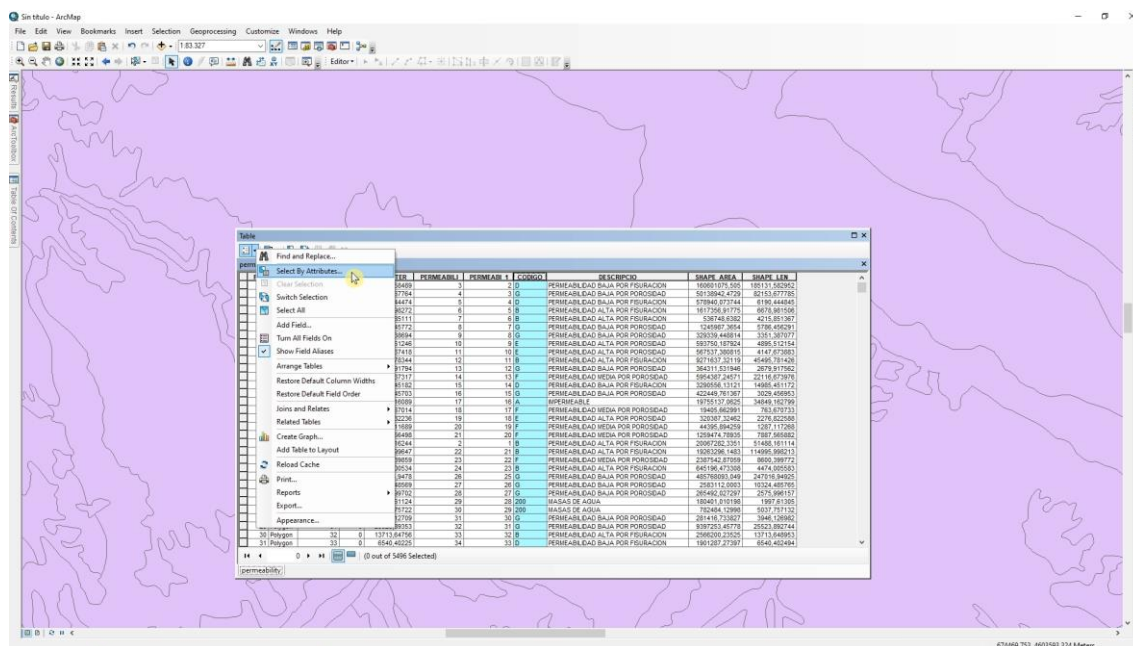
Sin título - ArcMap

File Edit View Bookmarks Insert Selection Geoprocessing Customize Windows Help

1:83.327

Editor

Results ArcToolbox Table Of Contents

Table

Find and Replace...
Select By Attributes...
Clear Selection
Switch Selection
Select All
Add Field...
Turn All Fields On
Show Field Aliases
Arrange Tables
Restore Default Column Widths
Restore Default Field Order
Joins and Relates
Related Tables
Create Graph...
Add Table to Layout
Reload Cache
Print...
Reports
Export...
Appearance...

| TER | PERMEABILI | PERMEABI 1 | CODIGO | DESCRIPCIO | SHAPE AREA | SHAPE LEN |
|---|---|---|---|---|---|---|
| 58469 | 3 | 2 | D | PERMEABILIDAD BAJA POR FISURACION | 160601075,505 | 185131,582952 |
| 57764 | 4 | 3 | G | PERMEABILIDAD BAJA POR POROSIDAD | 50138942,4729 | 82153,677785 |
| 44474 | 5 | 4 | D | PERMEABILIDAD BAJA POR FISURACION | 578940,873744 | 6190,444845 |
| 96272 | 6 | 5 | B | PERMEABILIDAD ALTA POR FISURACION | 1617356,91775 | 8678,981506 |
| 35111 | 7 | 6 | B | PERMEABILIDAD ALTA POR FISURACION | 536748,6382 | 4215,851367 |
| 85772 | 8 | 7 | G | PERMEABILIDAD BAJA POR POROSIDAD | 1245987,3654 | 5786,456291 |
| 58694 | 9 | 8 | G | PERMEABILIDAD BAJA POR POROSIDAD | 329339,448814 | 3351,387077 |
| 51246 | 10 | 9 | E | PERMEABILIDAD ALTA POR POROSIDAD | 593750,187924 | 4895,512154 |
| 37418 | 11 | 10 | E | PERMEABILIDAD ALTA POR POROSIDAD | 567537,380815 | 4147,673083 |
| 78344 | 12 | 11 | B | PERMEABILIDAD ALTA POR FISURACION | 9271637,32119 | 45495,781426 |
| 91794 | 13 | 12 | G | PERMEABILIDAD BAJA POR POROSIDAD | 364311,531946 | 2679,917562 |
| 37317 | 14 | 13 | F | PERMEABILIDAD MEDIA POR POROSIDAD | 5954367,24571 | 22116,673976 |
| 95182 | 15 | 14 | D | PERMEABILIDAD BAJA POR FISURACION | 3299556,13121 | 14985,451172 |
| 45703 | 16 | 15 | G | PERMEABILIDAD BAJA POR POROSIDAD | 422449,761367 | 3029,456953 |
| 98089 | 17 | 16 | A | IMPERMEABLE | 19755137,0625 | 34849,162799 |
| 57014 | 18 | 17 | F | PERMEABILIDAD MEDIA POR POROSIDAD | 19405,662991 | 763,670733 |
| 52236 | 19 | 18 | E | PERMEABILIDAD ALTA POR POROSIDAD | 320387,32462 | 2276,822588 |
| 11689 | 20 | 19 | F | PERMEABILIDAD MEDIA POR POROSIDAD | 44395,894259 | 1287,117268 |
| 36498 | 21 | 20 | F | PERMEABILIDAD MEDIA POR POROSIDAD | 1259474,78935 | 7887,565882 |
| 26244 | 2 | 1 | B | PERMEABILIDAD ALTA POR FISURACION | 20067282,3351 | 51488,161114 |
| 99647 | 22 | 21 | B | PERMEABILIDAD ALTA POR FISURACION | 19283296,1483 | 114995,998213 |
| 39659 | 23 | 22 | F | PERMEABILIDAD MEDIA POR POROSIDAD | 2387542,87059 | 8600,399772 |
| 30534 | 24 | 23 | B | PERMEABILIDAD ALTA POR FISURACION | 645196,473308 | 4474,885583 |
| 19478 | 26 | 25 | D | PERMEABILIDAD BAJA POR FISURACION | 45576093,049 | 247916,94925 |
| 38569 | 27 | 26 | G | PERMEABILIDAD BAJA POR POROSIDAD | 2583112,0003 | 10324,485765 |
| 39702 | 28 | 27 | G | PERMEABILIDAD BAJA POR POROSIDAD | 265492,027297 | 2575,996157 |
| 51124 | 29 | 28 | 200 | MASAS DE AGUA | 180401,010198 | 1997,61305 |
| 75722 | 30 | 29 | 200 | MASAS DE AGUA | 782484,12996 | 5037,757132 |
| 12709 | 31 | 30 | G | PERMEABILIDAD BAJA POR POROSIDAD | 281416,733827 | 3946,126982 |
| 39353 | 32 | 31 | G | PERMEABILIDAD BAJA POR POROSIDAD | 9397253,45778 | 25523,892744 |
| 30 Polygon 32 0 13713,64756 | 33 | 32 | B | PERMEABILIDAD ALTA POR FISURACION | 2566200,23525 | 13713,648953 |
| 31 Polygon 33 0 8540,40225 | 34 | 33 | D | PERMEABILIDAD BAJA POR FISURACION | 1901287,27397 | 8540,402494 |

0 (0 out of 5496 Selected)

permeability

674469,753 4603593,324 Meters